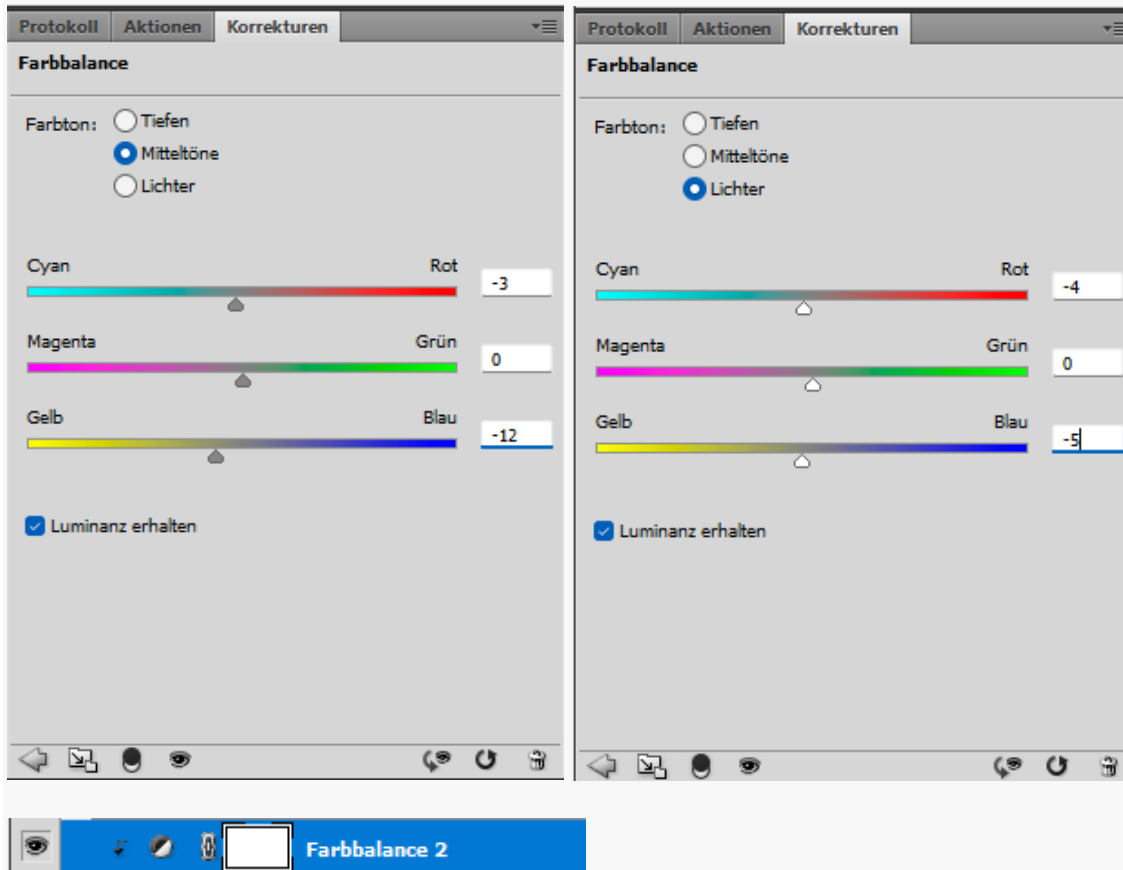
Protokoll Aktionen Korrekturen

Farbbalance

Farbton: Tiefen
Mitteltöne
Lichter

Cyan Rot -3

Magenta Grün 0

Gelb Blau -12

Luminanz erhalten

Protokoll Aktionen Korrekturen

Farbbalance

Farbton: Tiefen
Mitteltöne
Lichter

Cyan Rot -4

Magenta Grün 0

Gelb Blau -5

Luminanz erhalten

Farbbalance 2